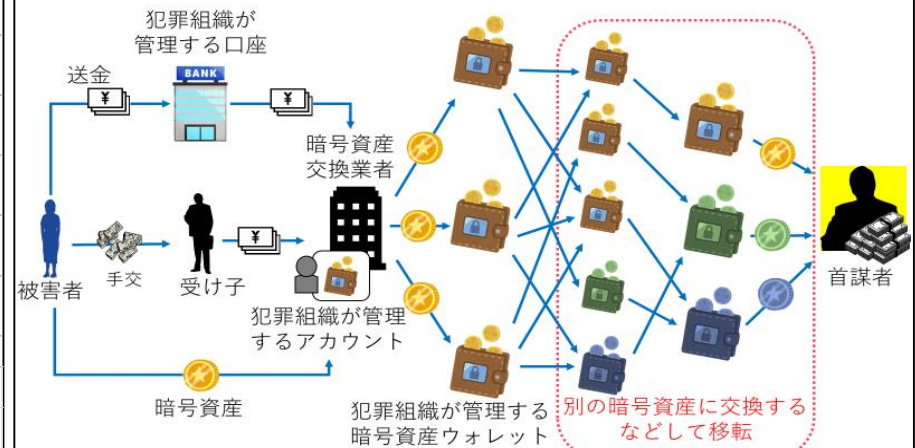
犯罪組織が管理する口座

送金

¥

BANK

¥

暗号資産交換業者

被害者

手交

受け子

¥

犯罪組織が管理するアカウント

暗号資産

犯罪組織が管理する暗号資産ウォレット

別の暗号資産に交換するなどして移転

首謀者